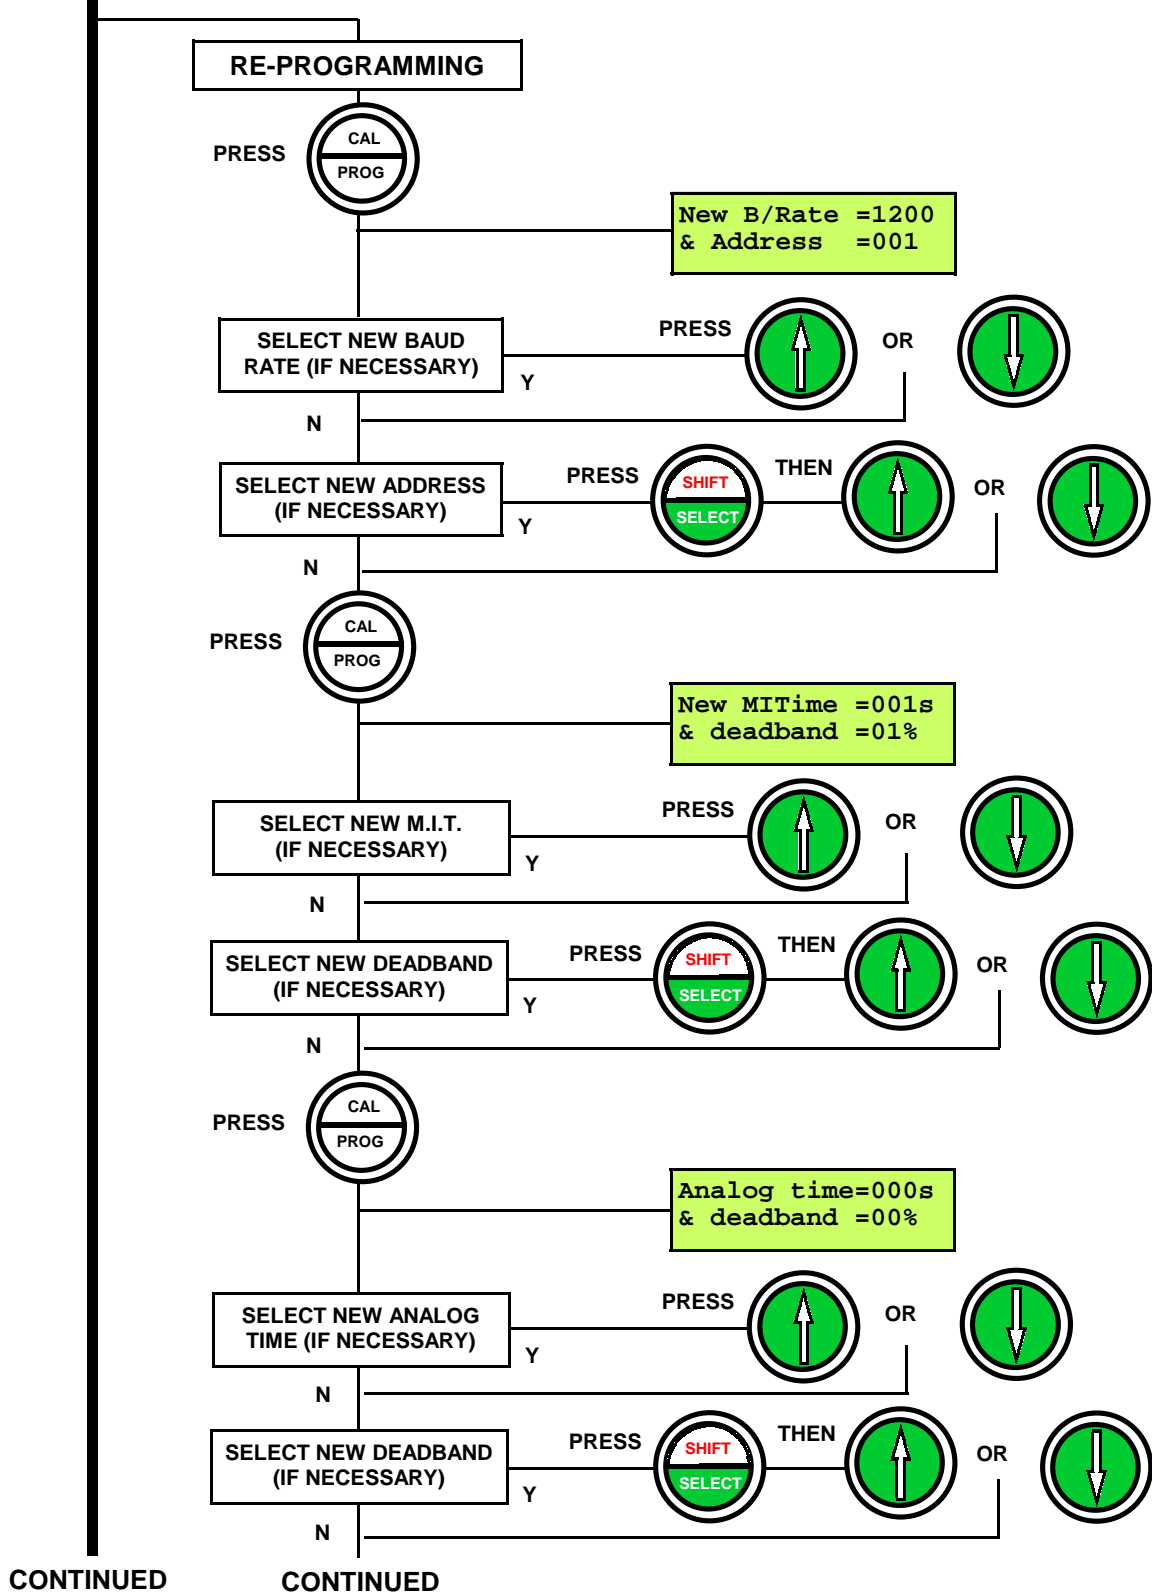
RE-PROGRAMMING

PRESS CAL PROG

New B/Rate =1200
& Address =001

SELECT NEW BAUD RATE (IF NECESSARY)

PRESS OR

Y

N

SELECT NEW ADDRESS (IF NECESSARY)

PRESS SHIFT SELECT THEN OR

Y

N

PRESS CAL PROG

New MITime =001s
& deadband =01%

SELECT NEW M.I.T. (IF NECESSARY)

PRESS OR

Y

N

SELECT NEW DEADBAND (IF NECESSARY)

PRESS SHIFT SELECT THEN OR

Y

N

PRESS CAL PROG

Analog time=000s
& deadband =00%

SELECT NEW ANALOG TIME (IF NECESSARY)

PRESS OR

Y

N

SELECT NEW DEADBAND (IF NECESSARY)

PRESS SHIFT SELECT THEN OR

Y

N

CONTINUED CONTINUED